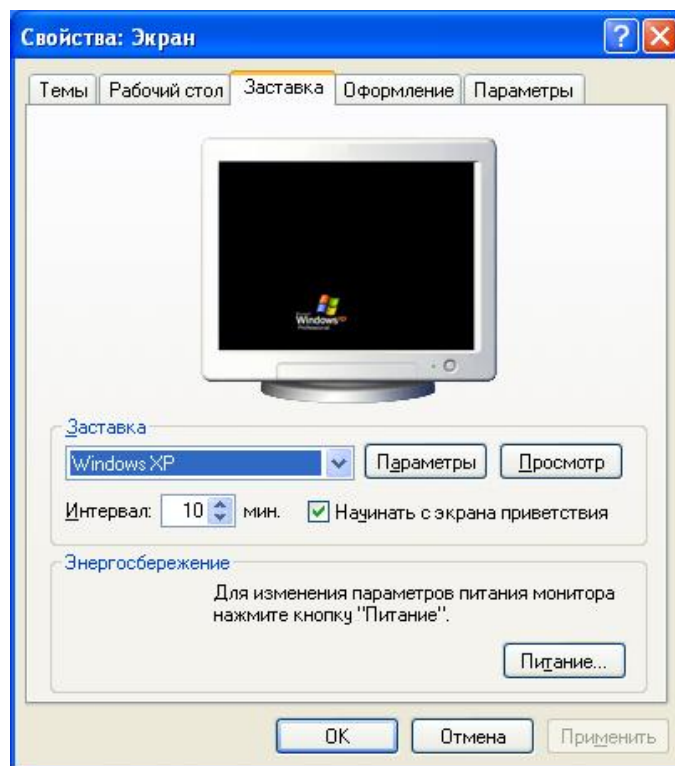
Свойства: Экран

?

Темы | Рабочий стол | Заставка | Оформление | Параметры

Windows XP Professional

Заставка

Windows XP

Параметры

Просмотр

Интервал: 10 мин.

Начинать с экрана приветствия

Энергосбережение

Для изменения параметров питания монитора нажмите кнопку "Питание".

Питание...

OK

Отмена

Применить